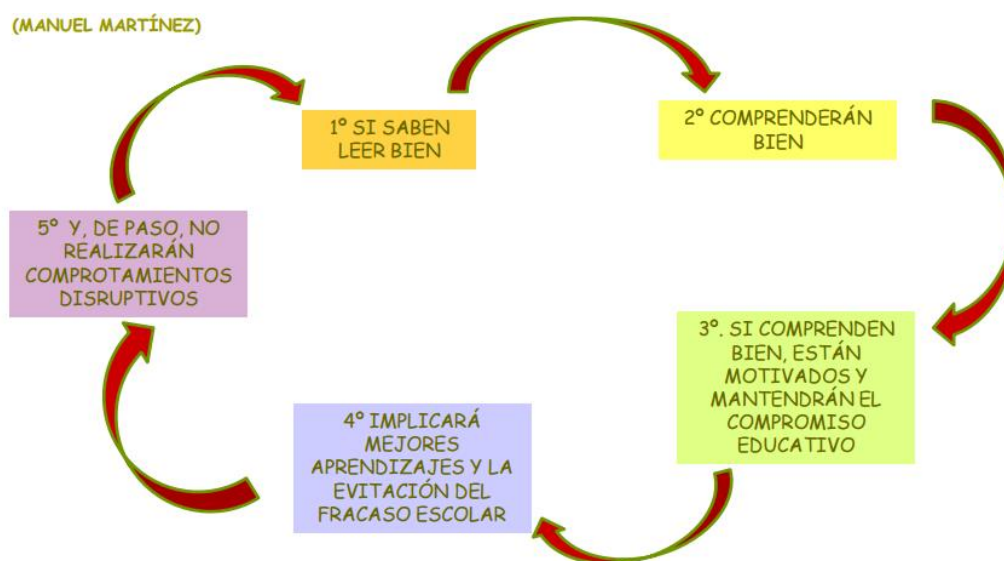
(MANUEL MARTÍNEZ)

1º SI SABEN LEER BIEN

2º COMPRENDERÁN BIEN

3º. SI COMPRENDEN BIEN, ESTÁN MOTIVADOS Y MANTENDRÁN EL COMPROMISO EDUCATIVO

4º IMPLICARÁ MEJORES APRENDIZAJES Y LA EVITACIÓN DEL FRACASO ESCOLAR

5º Y, DE PASO, NO REALIZARÁN COMPROTAMIENTOS DISRUPTIVOS